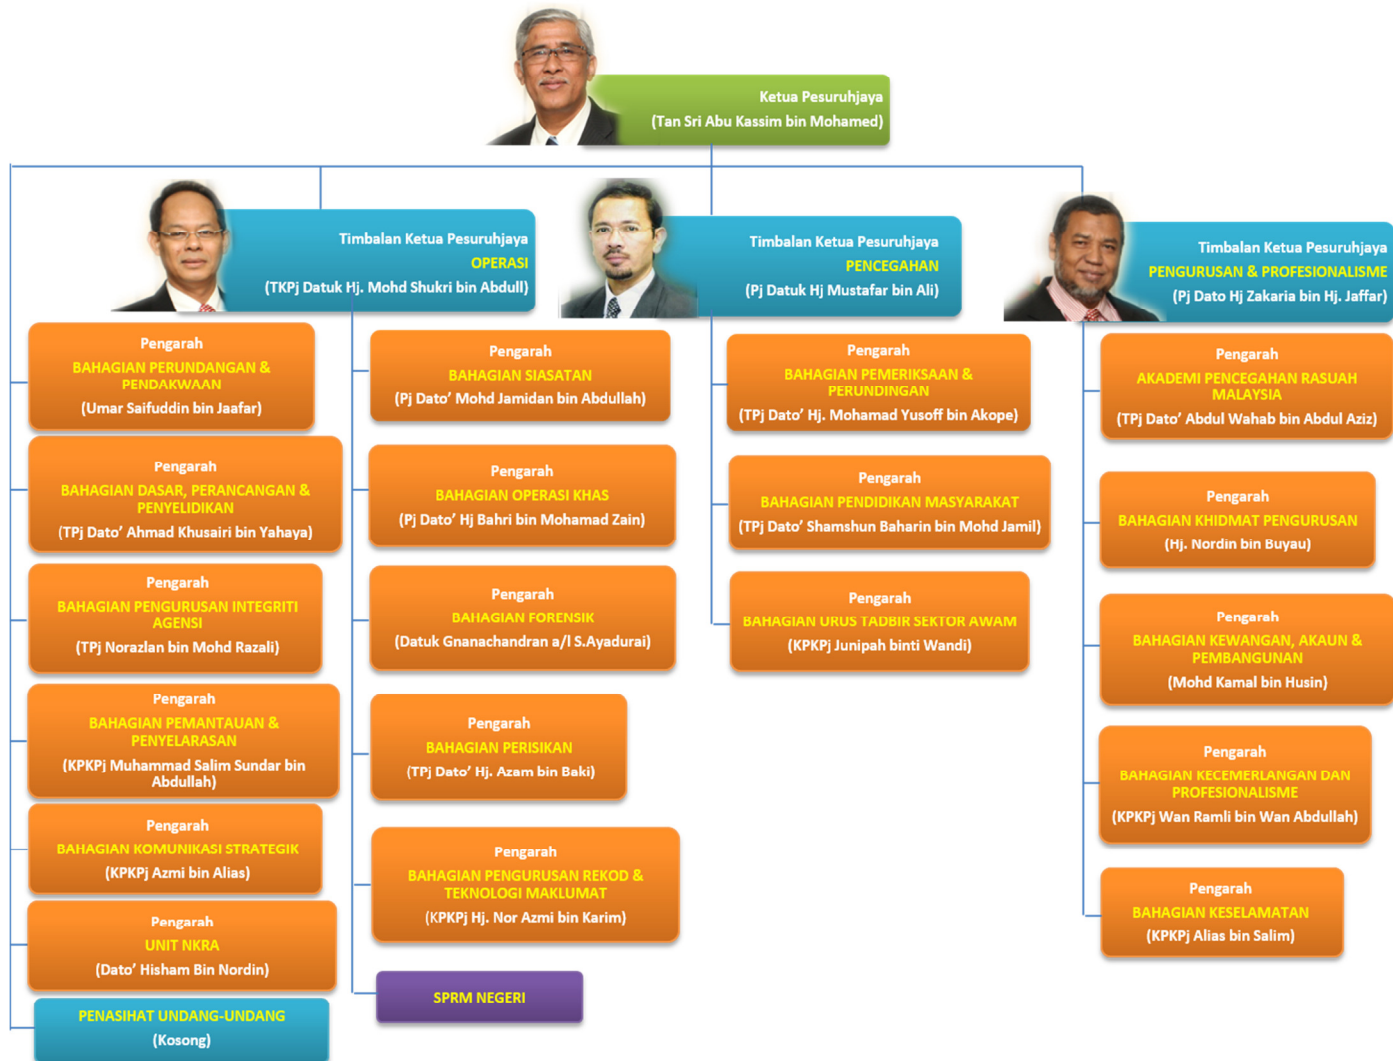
Ketua Pesuruhjaya
(Tan Sri Abu Kassim bin Mohamed)

Timbalan Ketua Pesuruhjaya
OPERASI
(TKPj Datuk Hj. Mohd Shukri bin Abdull)

Timbalan Ketua Pesuruhjaya
PENCEGAHAN
(Pj Datuk Hj Mustafar bin Ali)

Timbalan Ketua Pesuruhjaya
PENGURUSAN & PROFESIONALISME
(Pj Dato Hj Zakaria bin Hj. Jaffar)

Pengarah
BAHAGIAN PERUNDANGAN & PENDAKWAAN
(Umar Saifuddin bin Jaafar)

Pengarah
BAHAGIAN DASAR, PERANCANGAN & PENYELIDIKAN
(TPj Dato' Ahmad Khusairi bin Yahaya)

Pengarah
BAHAGIAN PENGURUSAN INTEGRITI AGENSI
(TPj Norazlan bin Mohd Razali)

Pengarah
BAHAGIAN PEMANTAUAN & PENYELARASAN
(KPKPj Muhammad Salim Sundar bin Abdullah)

Pengarah
BAHAGIAN KOMUNIKASI STRATEGIK
(KPKPj Azmi bin Alias)

Pengarah
UNIT NKRA
(Dato' Hisham Bin Nordin)

PENASIHAT UNDANG-UNDANG
(Kosong)

Pengarah
BAHAGIAN SIASATAN
(Pj Dato' Mohd Jamidan bin Abdullah)

Pengarah
BAHAGIAN OPERASI KHAS
(Pj Dato' Hj Bahri bin Mohamad Zain)

Pengarah
BAHAGIAN FORENSIK
(Datuk Gnanachandran a/l S.Ayadurai)

Pengarah
BAHAGIAN PERISIKAN
(TPj Dato' Hj. Azam bin Baki)

Pengarah
BAHAGIAN PENGURUSAN REKOD & TEKNOLOGI MAKLUMAT
(KPKPj Hj. Nor Azmi bin Karim)

SPRM NEGERI

Pengarah
BAHAGIAN PEMERIKSAAN & PERUNDINGAN
(TPj Dato' Hj. Mohamad Yusoff bin Akope)

Pengarah
BAHAGIAN PENDIDIKAN MASYARAKAT
(TPj Dato' Shamshun Baharin bin Mohd Jamil)

Pengarah
BAHAGIAN URUS TADBIR SEKTOR AWAM
(KPKPj Junipah binti Wandi)

Pengarah
AKADEMI PENCEGAHAN RASUAH MALAYSIA
(TPj Dato' Abdul Wahab bin Abdul Aziz)

Pengarah
BAHAGIAN KHIDMAT PENGURUSAN
(Hj. Nordin bin Buyau)

Pengarah
BAHAGIAN KEWANGAN, AKAUN & PEMBANGUNAN
(Mohd Kamal bin Husin)

Pengarah
BAHAGIAN KECEMERLANGAN DAN PROFESIONALISME
(KPKPj Wan Ramli bin Wan Abdullah)

Pengarah
BAHAGIAN KESELAMATAN
(KPKPj Alias bin Salim)